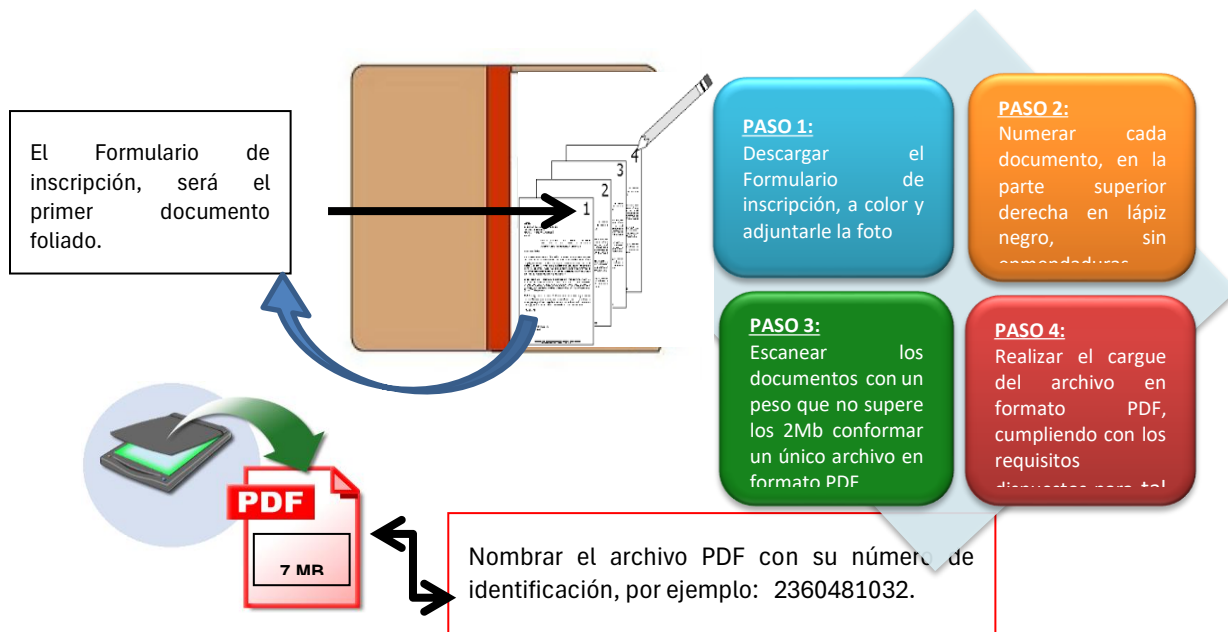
El Formulario de inscripción, será el primer documento foliado.

1
2
3
4

PASO 1:
Descargar el Formulario de inscripción, a color y adjuntarle la foto

PASO 2:
Numerar cada documento, en la parte superior derecha en lápiz negro, sin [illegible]

PASO 3:
Escanear los documentos con un peso que no supere los 2Mb conformar un único archivo en formato PDF

PASO 4:
Realizar el cargue del archivo en formato PDF, cumpliendo con los requisitos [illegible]

PDF
7 MB

Nombrar el archivo PDF con su número de identificación, por ejemplo: 2360481032.